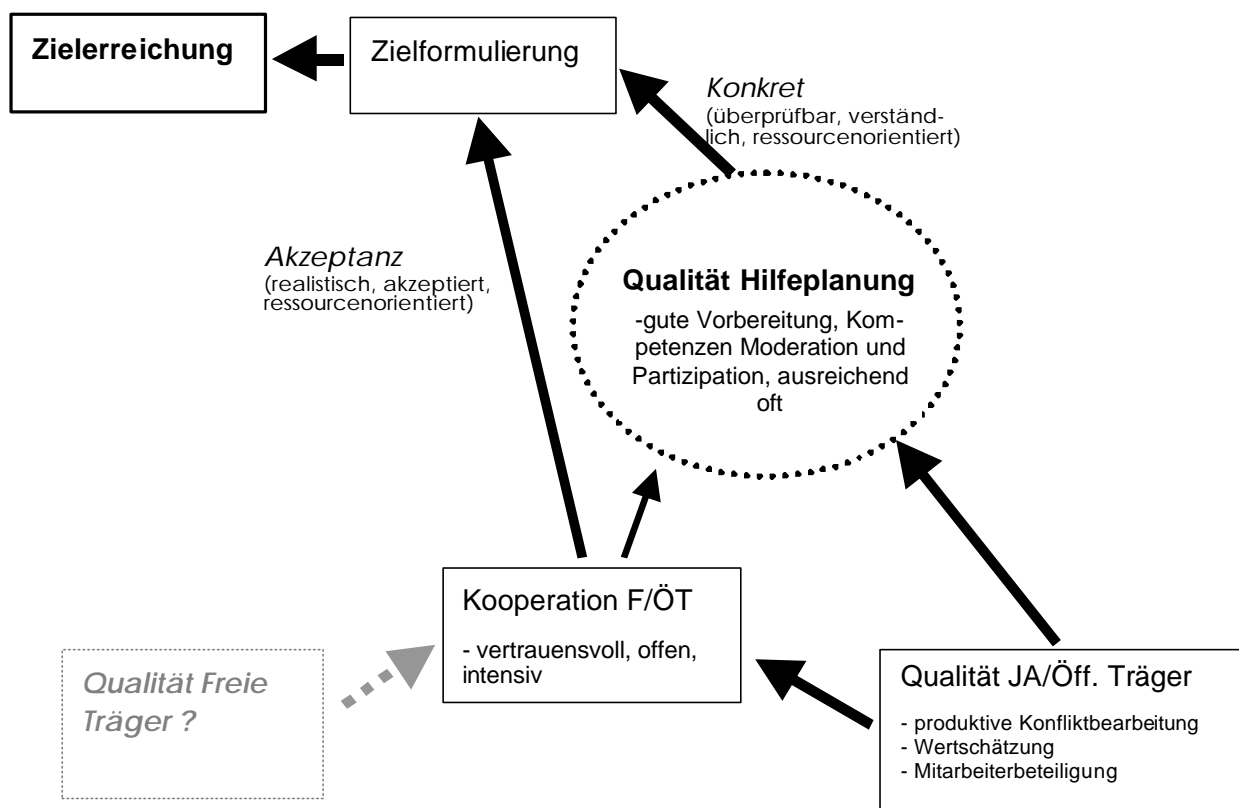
Zielerreichung

Zielformulierung

Konkret
(überprüfbar, verständlich, ressourcenorientiert)

Akzeptanz
(realistisch, akzeptiert, ressourcenorientiert)

Qualität Hilfeplanung
-gute Vorbereitung, Kompetenzen Moderation und Partizipation, ausreichend oft

Kooperation F/ÖT
- vertrauensvoll, offen, intensiv

Qualität Freie Träger ?

Qualität JA/Öff. Träger
- produktive Konfliktbearbeitung
- Wertschätzung
- Mitarbeiterbeteiligung